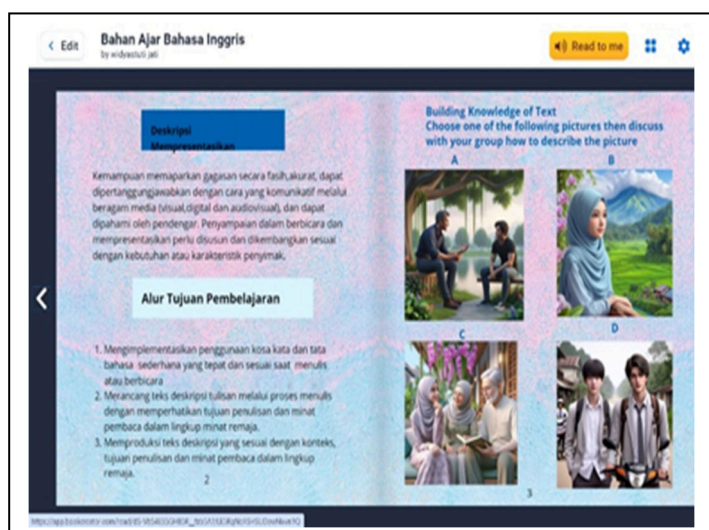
< Edit

Bahan Ajar Bahasa Inggris
by widyastuti jati

Read to me

Deskripsi
Mempresentasikan

Kemampuan memaparkan gagasan secara fasih,akurat, dapat dipertanggungjawabkan dengan cara yang komunikatif melalui beragam media (visual,digital dan audiovisual), dan dapat dipahami oleh pendengar. Penyampaian dalam berbicara dan mempresentasikan perlu disusun dan dikembangkan sesuai dengan kebutuhan atau karakteristik penyimak.

Alur Tujuan Pembelajaran

1. Mengimplementasikan penggunaan kosa kata dan tata bahasa sederhana yang tepat dan sesuai saat menulis atau berbicara
2. Merancang teks deskripsi tulisan melalui proses menulis dengan memperhatikan tujuan penulisan dan minat pembaca dalam lingkup minat remaja.
3. Memproduksi teks deskripsi yang sesuai dengan konteks, tujuan penulisan dan minat pembaca dalam lingkup remaja.

2

Building Knowledge of Text
Choose one of the following pictures then discuss with your group how to describe the picture

A

B

C

D

3

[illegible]